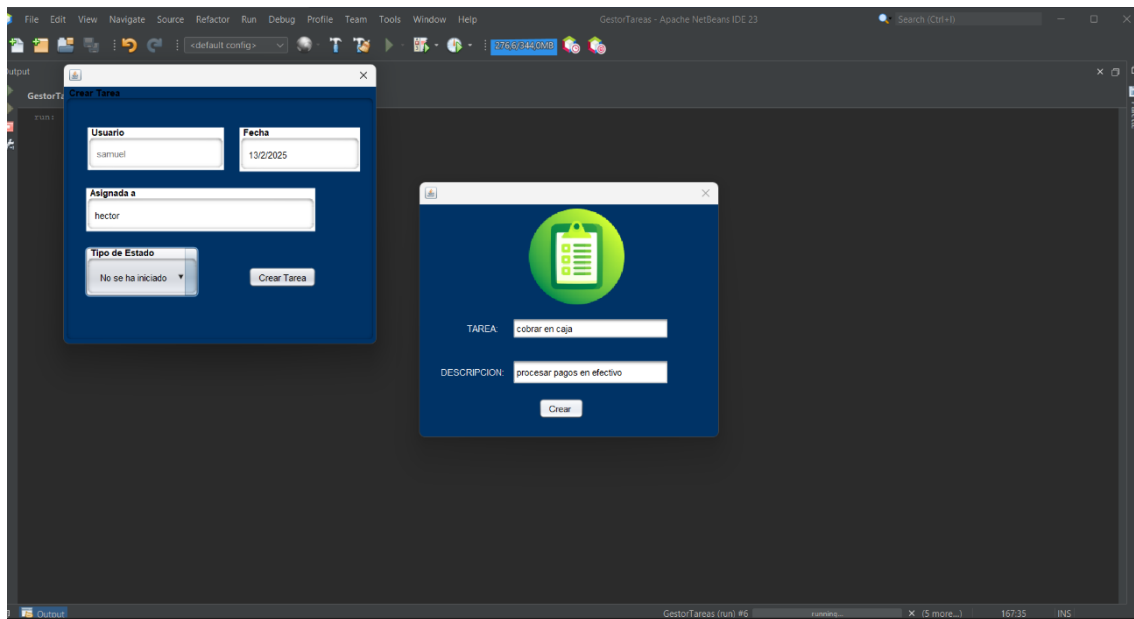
File Edit View Navigate Source Refactor Run Debug Profile Team Tools Window Help
GestorTareas - Apache NetBeans IDE 23
Search (Ctrl+I)
<default config>
276.6/344.0MB
Output
GestorTa
run:
Crear Tarea
Usuario
samuel
Fecha
13/2/2025
Asignada a
hector
Tipo de Estado
No se ha iniciado
Crear Tarea
TAREA:
cobrar en caja
DESCRIPCION:
procesar pagos en efectivo
Crear
Output
GestorTareas (run) #6
running...
(5 more...)
167:35
INS